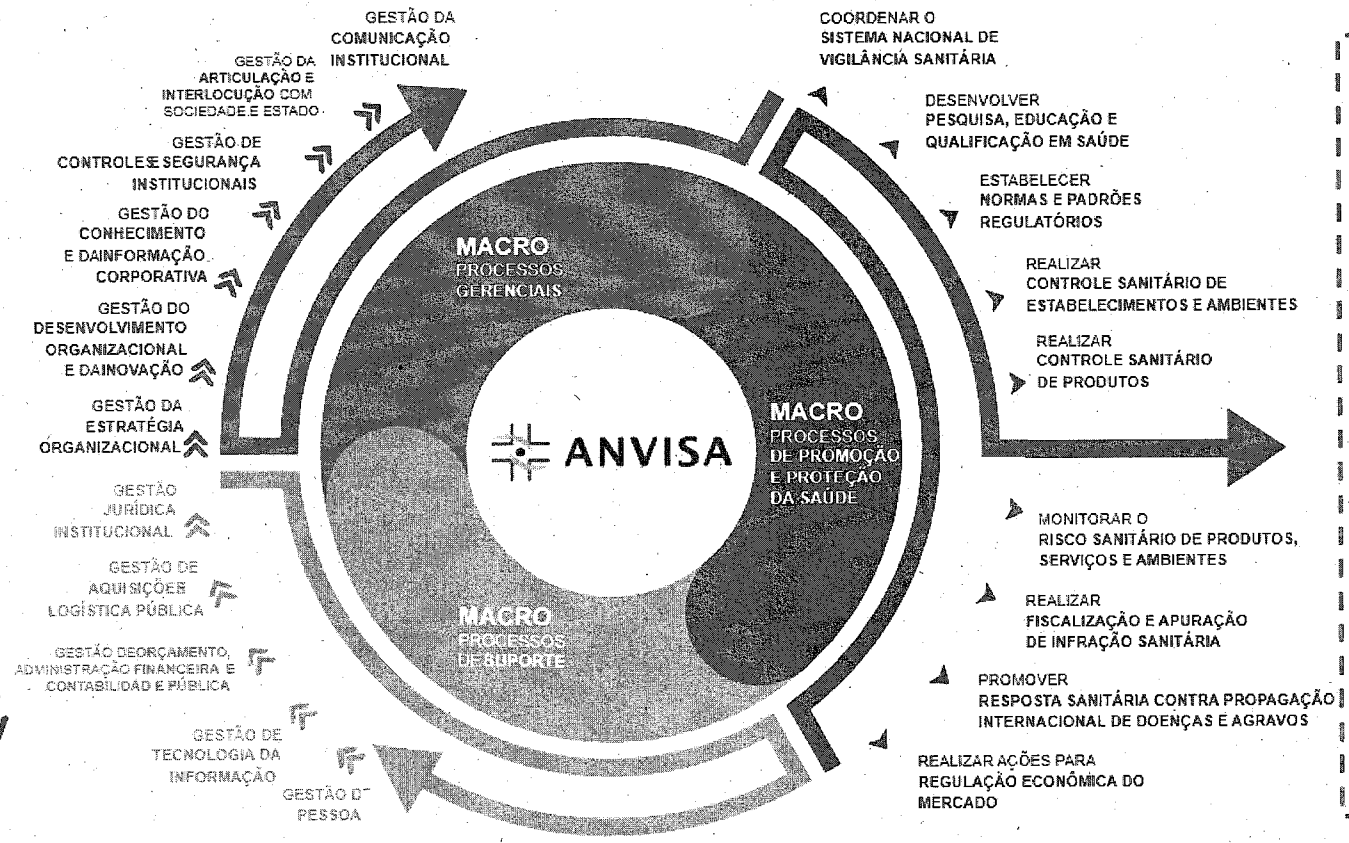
GESTÃO DA COMUNICAÇÃO INSTITUCIONAL

GESTÃO DA ARTICULAÇÃO E INTERLOCUÇÃO COM SOCIEDADE E ESTADO

GESTÃO DE CONTROLES E SEGURANÇA INSTITUCIONAIS

GESTÃO DO CONHECIMENTO E DAINFORMAÇÃO CORPORATIVA

GESTÃO DO DESENVOLVIMENTO ORGANIZACIONAL E DAINOVAÇÃO

GESTÃO DA ESTRATÉGIA ORGANIZACIONAL

GESTÃO JURÍDICA INSTITUCIONAL

GESTÃO DE AQUISIÇÕES E LOGÍSTICA PÚBLICA

GESTÃO DEORÇAMENTO, ADMINISTRAÇÃO FINANCEIRA E CONTABILIDADE PÚBLICA

GESTÃO DE TECNOLOGIA DA INFORMAÇÃO

GESTÃO D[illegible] PESSOA

MACRO PROCESSOS GERENCIAIS

ANVISA

MACRO PROCESSOS DE PROMOÇÃO E PROTEÇÃO DA SAÚDE

MACRO PROCESSOS DE SUPORTE

COORDENAR O SISTEMA NACIONAL DE VIGILÂNCIA SANITÁRIA

DESENVOLVER PESQUISA, EDUCAÇÃO E QUALIFICAÇÃO EM SAÚDE

ESTABELECER NORMAS E PADRÕES REGULATÓRIOS

REALIZAR CONTROLE SANITÁRIO DE ESTABELECIMENTOS E AMBIENTES

REALIZAR CONTROLE SANITÁRIO DE PRODUTOS

MONITORAR O RISCO SANITÁRIO DE PRODUTOS, SERVIÇOS E AMBIENTES

REALIZAR FISCALIZAÇÃO E APURAÇÃO DE INFRAÇÃO SANITÁRIA

PROMOVER RESPOSTA SANITÁRIA CONTRA PROPAGAÇÃO INTERNACIONAL DE DOENÇAS E AGRAVOS

REALIZAR AÇÕES PARA REGULAÇÃO ECONÔMICA DO MERCADO